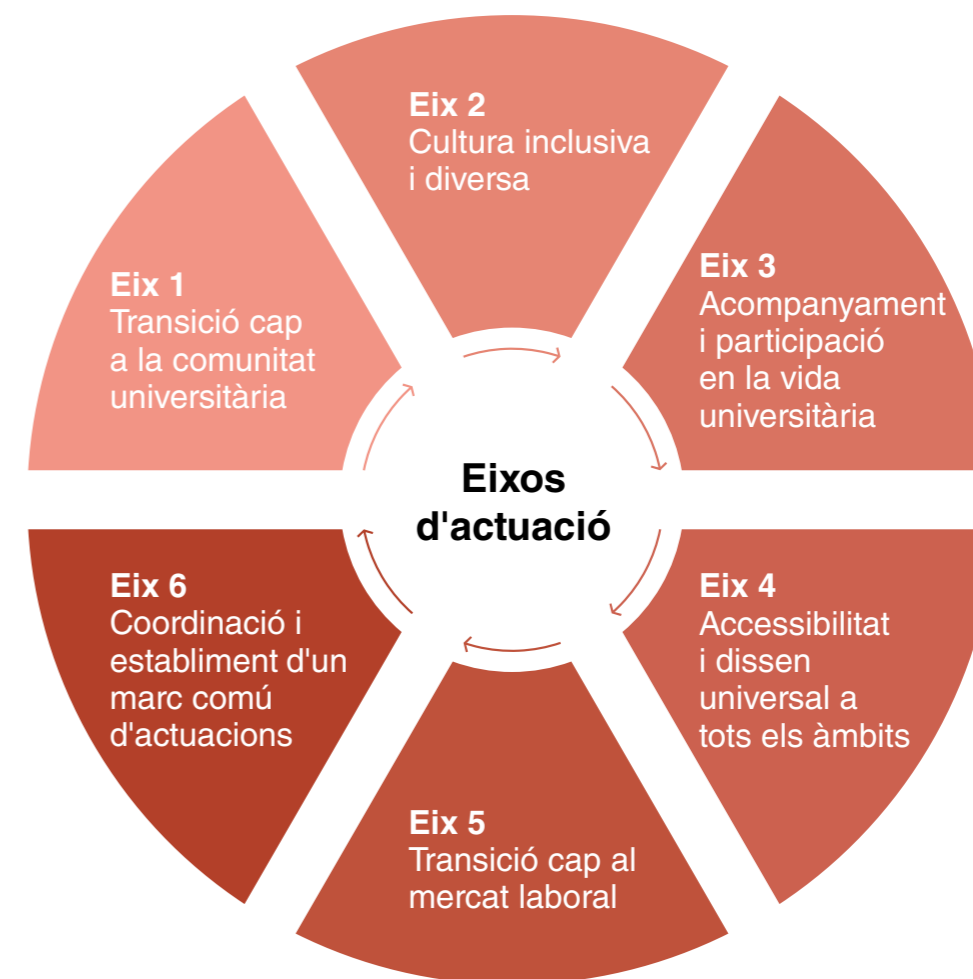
Eix 2
Cultura inclusiva i diversa

Eix 1
Transició cap a la comunitat universitària

Eix 3
Acompanyament i participació en la vida universitària

Eixos d'actuació

Eix 6
Coordinació i establiment d'un marc comú d'actuacions

Eix 4
Accessibilitat i dissen universal a tots els àmbits

Eix 5
Transició cap al mercat laboral